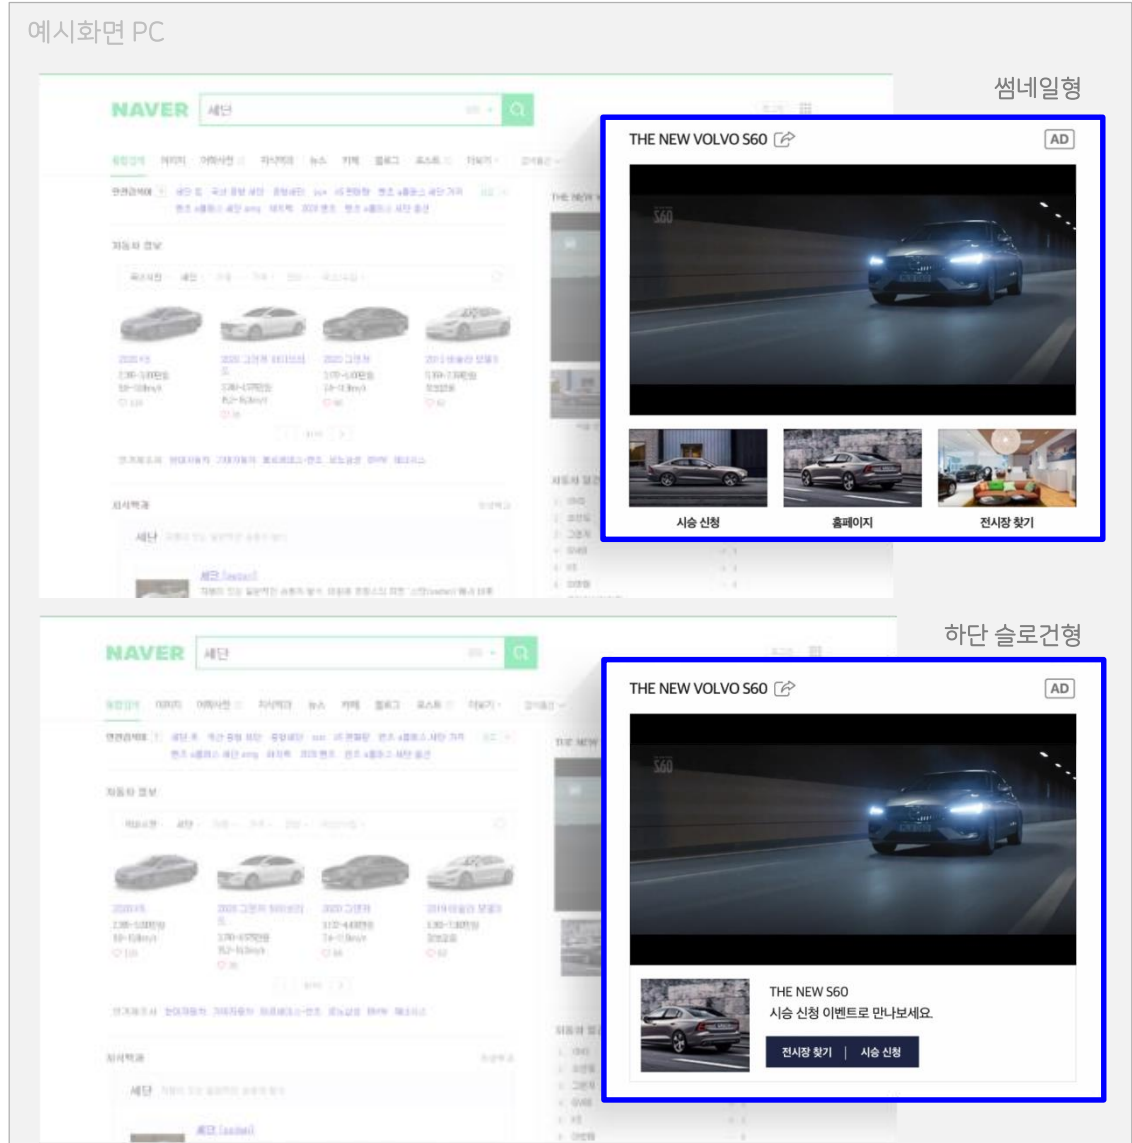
예시화면 PC

NAVER 세단

썸네일형

THE NEW VOLVO S60

AD

S60

시승 신청

홈페이지

전시장 찾기

NAVER 세단

하단 슬로건형

THE NEW VOLVO S60

AD

S60

THE NEW S60

시승 신청 이벤트로 만나보세요.

전시장 찾기 | 시승 신청